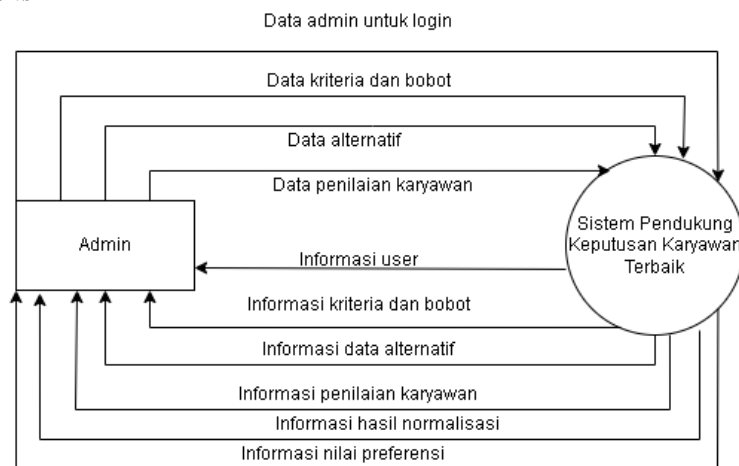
Data admin untuk login

Data kriteria dan bobot

Data alternatif

Data penilaian karyawan

Admin

Sistem Pendukung Keputusan Karyawan Terbaik

Informasi user

Informasi kriteria dan bobot

Informasi data alternatif

Informasi penilaian karyawan

Informasi hasil normalisasi

Informasi nilai preferensi